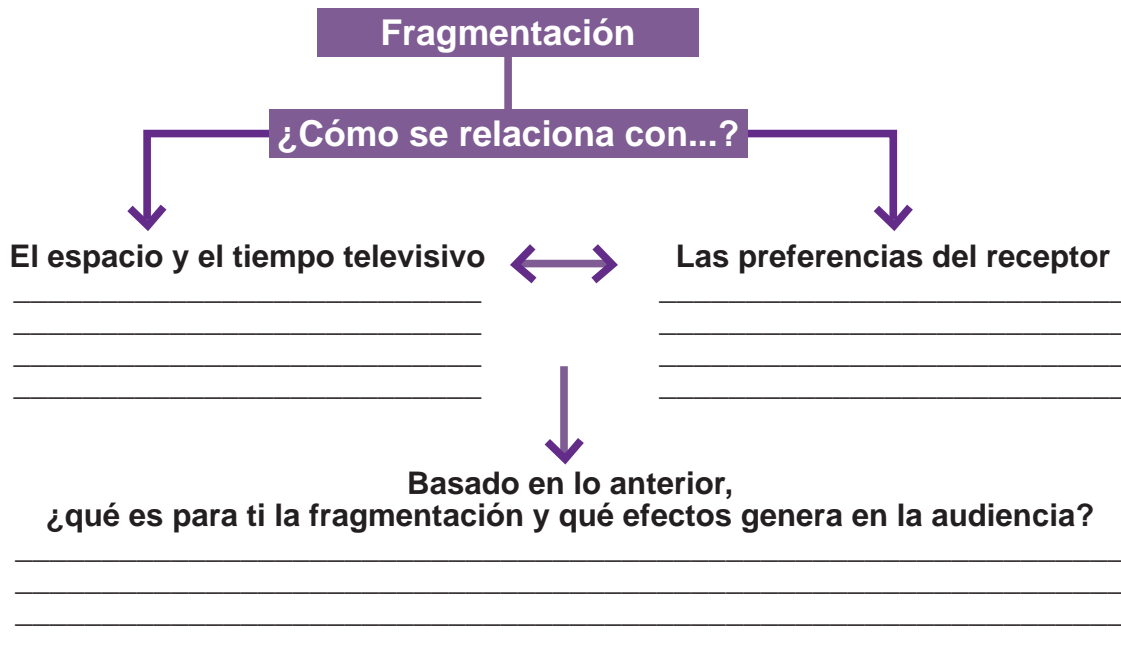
Fragmentación

¿Cómo se relaciona con...?

El espacio y el tiempo televisivo

Las preferencias del receptor

Basado en lo anterior,
¿qué es para ti la fragmentación y qué efectos genera en la audiencia?